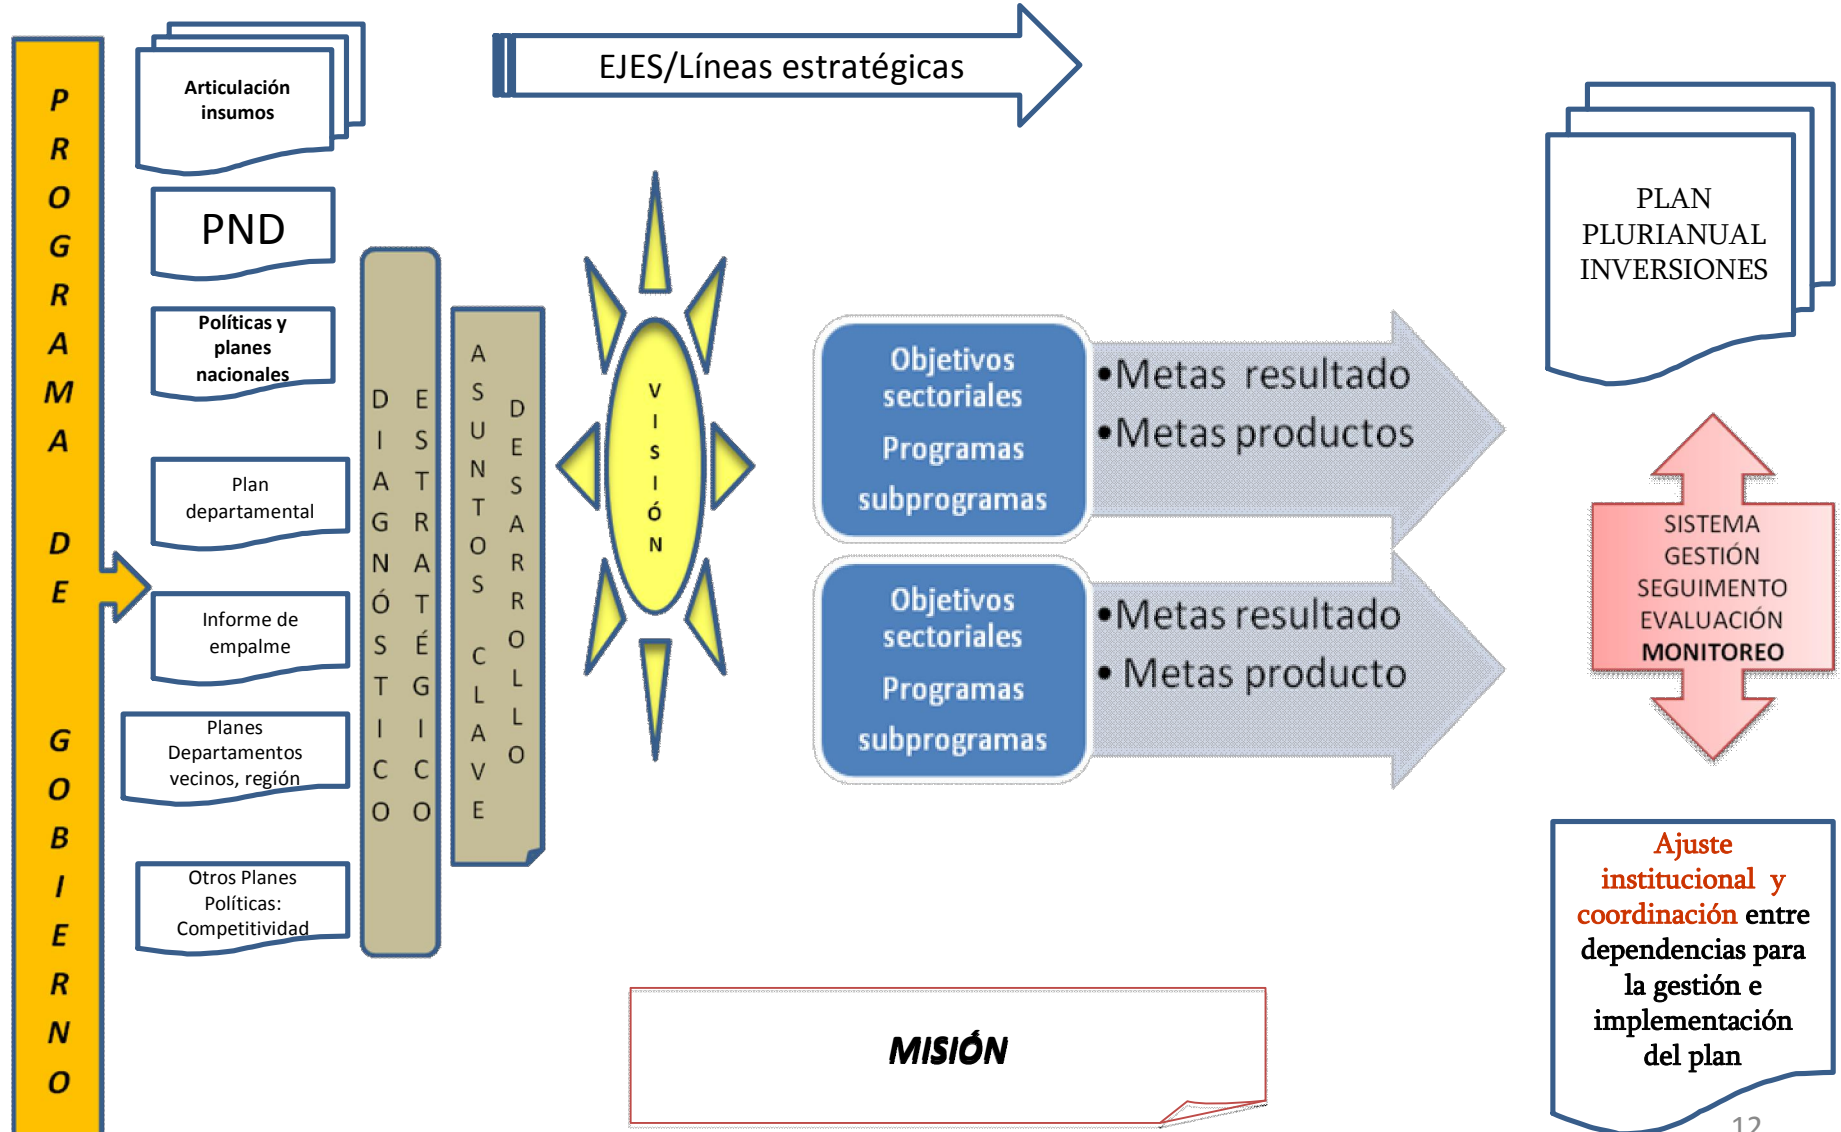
PROGRAMA DE GOBIERNO

Articulación insumos

PND

Políticas y planes nacionales

Plan departamental

Informe de empalme

Planes Departamentos vecinos, región

Otros Planes Políticas: Competitividad

DIAGNÓSTICO

ESTRATÉGICO

ASUNTOS CLAVE

DESARROLLO

VISIÓN

EJES/Líneas estratégicas

Objetivos sectoriales
Programas
subprogramas

•Metas resultado
•Metas productos

Objetivos sectoriales
Programas
subprogramas

•Metas resultado
• Metas producto

PLAN PLURIANUAL INVERSIONES

SISTEMA
GESTIÓN
SEGUIMENTO
EVALUACIÓN
MONITOREO

Ajuste institucional y coordinación entre dependencias para la gestión e implementación del plan

MISIÓN

12